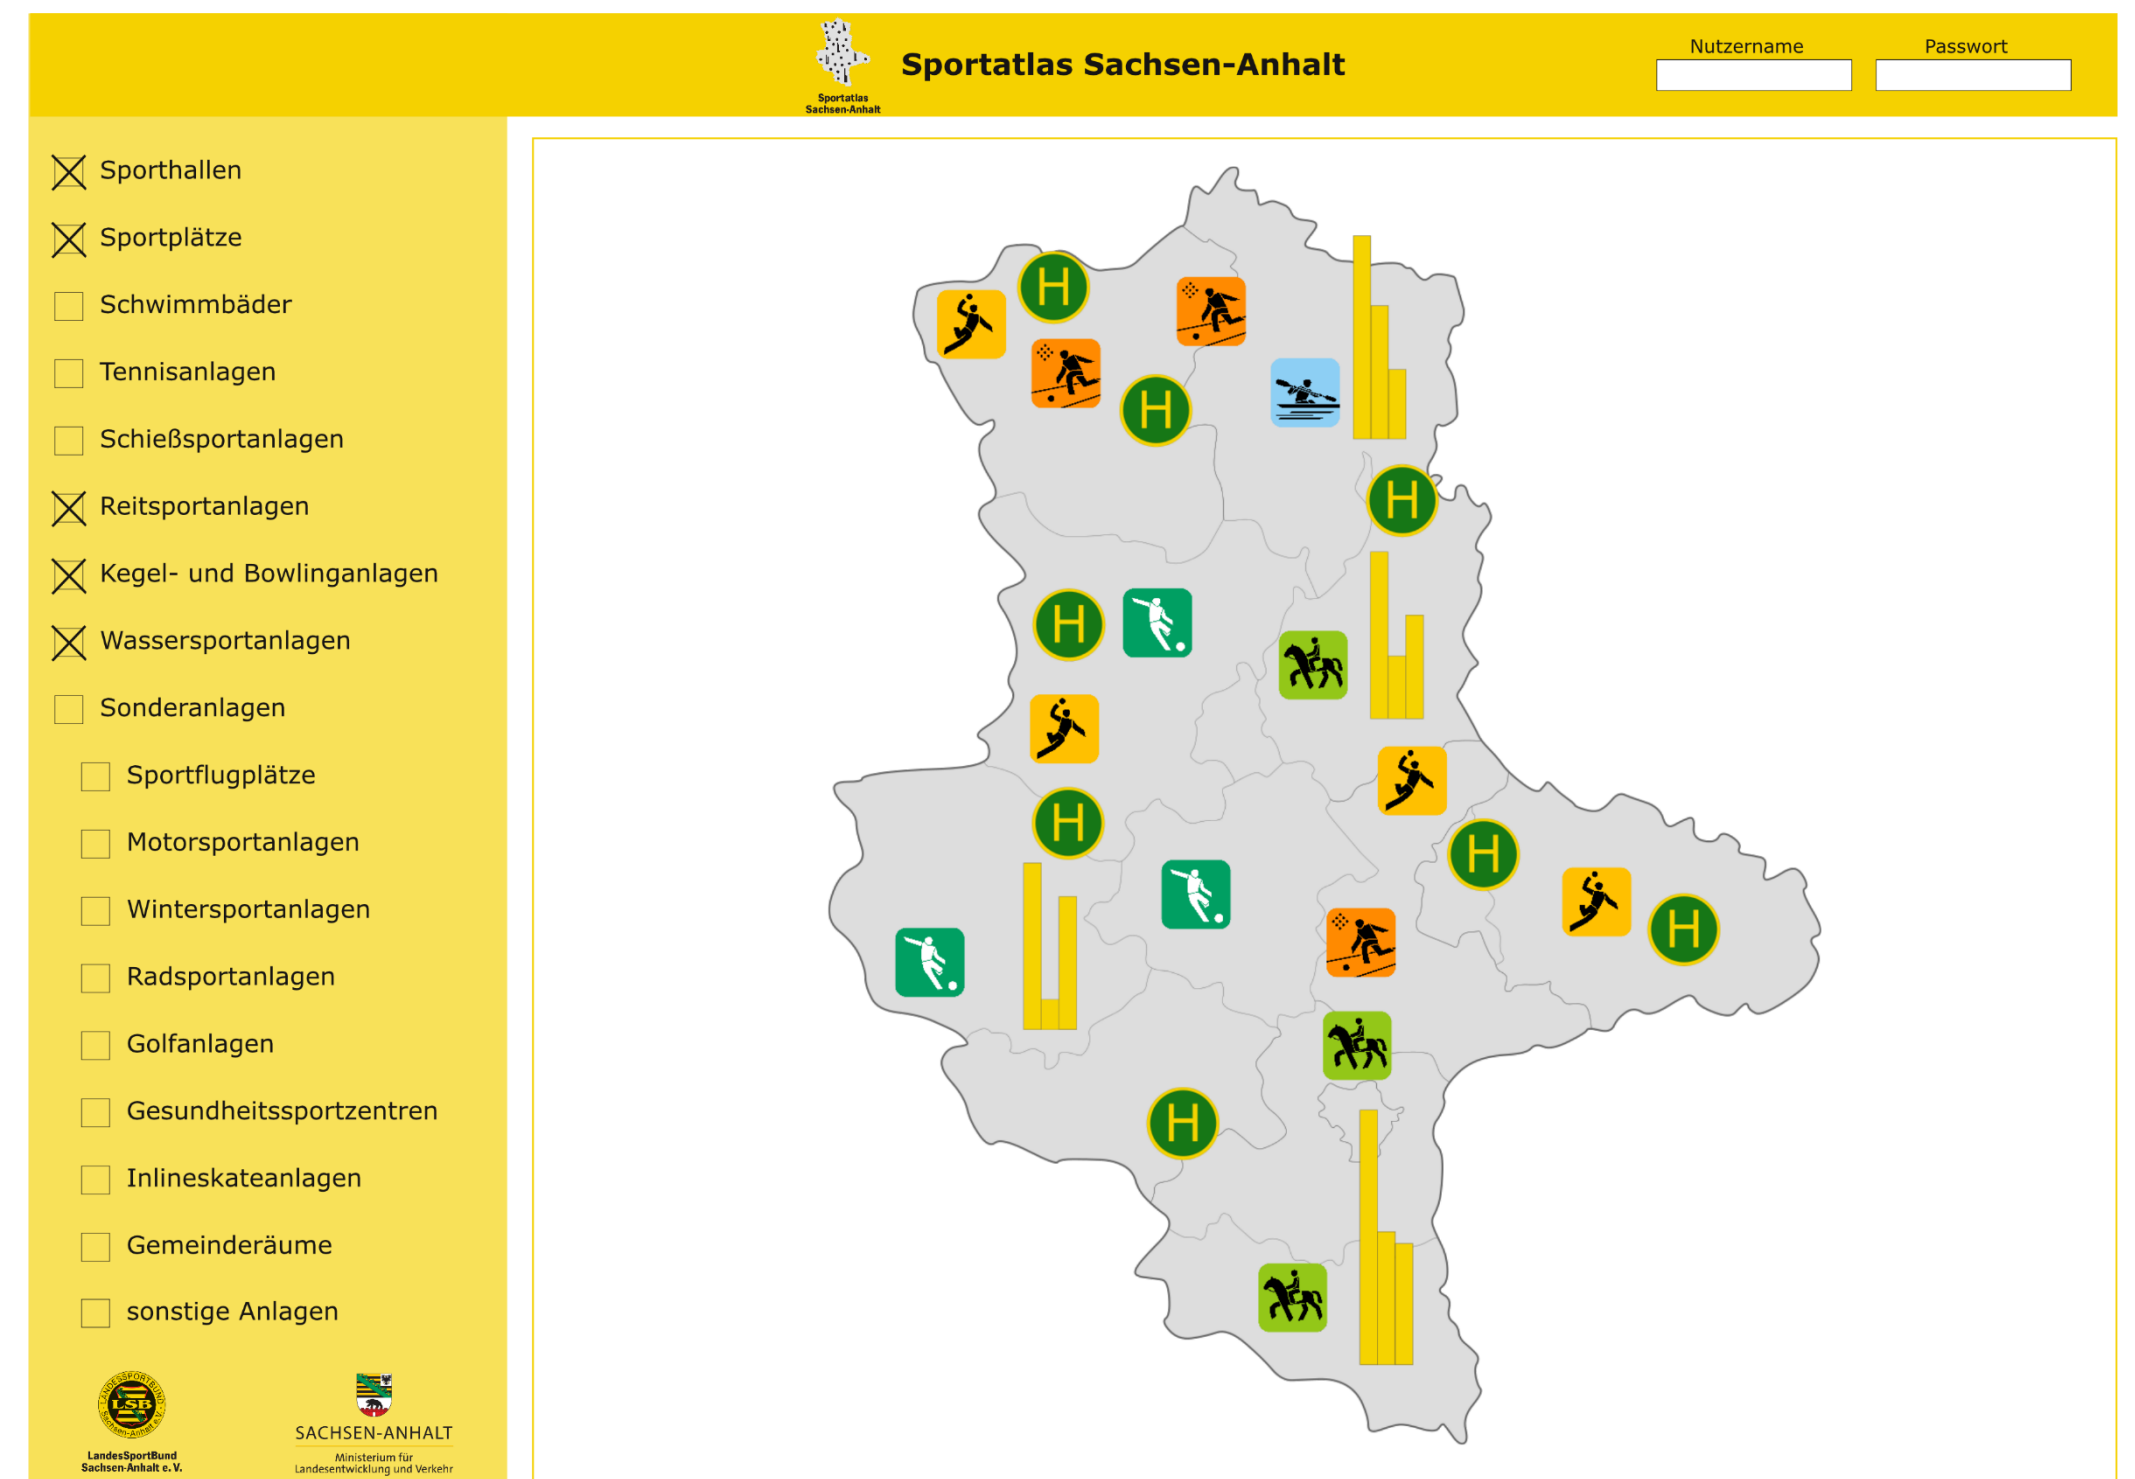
Sportatlas Sachsen-Anhalt

Sportatlas Sachsen-Anhalt

Nutzername

Passwort

Sporthallen

Sportplätze

Schwimmbäder

Tennisanlagen

Schießsportanlagen

Reitsportanlagen

Kegel- und Bowlinganlagen

Wassersportanlagen

Sonderanlagen

Sportflugplätze

Motorsportanlagen

Wintersportanlagen

Radsportanlagen

Golfanlagen

Gesundheitssportzentren

Inlineskateanlagen

Gemeinderäume

sonstige Anlagen

LSB
LandesSportBund Sachsen-Anhalt e. V.

SACHSEN-ANHALT
Ministerium für Landesentwicklung und Verkehr

H
H
H
H
H
H
H
H
H